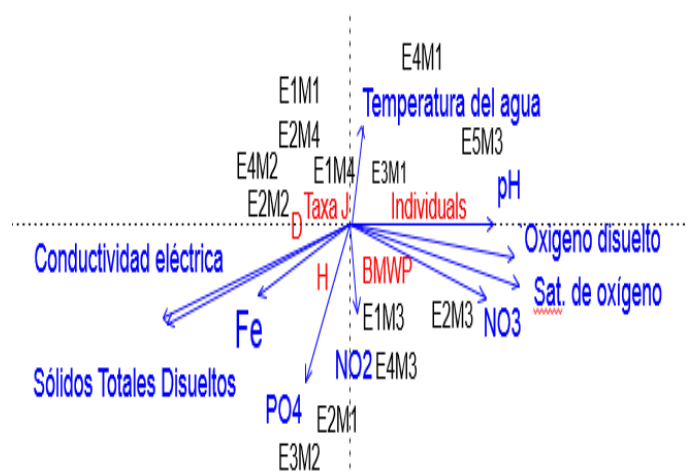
E4M1
E1M1
Temperatura del agua
E2M4
E5M3
E4M2
E1M4
E3M1
pH
E2M2
Taxa J
Individuals
D
Oxigeno disuelto
Conductividad eléctrica
H
BMWP
Sat. de oxígeno
Fe
E1M3
E2M3
NO3
NO2
E4M3
Sólidos Totales Disueltos
PO4
E2M1
E3M2